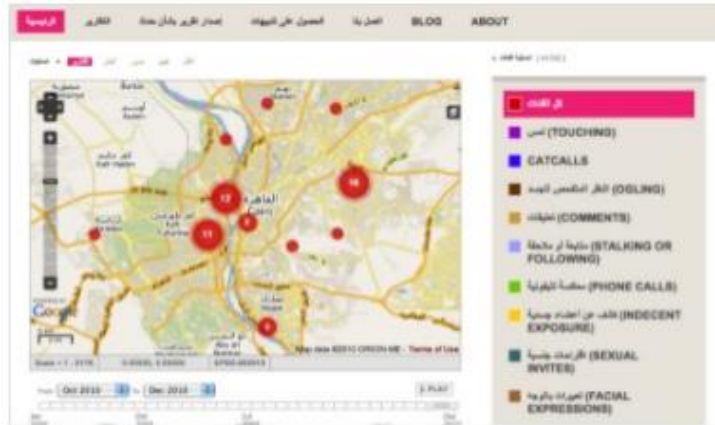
الرئيسية التقارير إصدار تقرير بشأن حدث الحصول على التنبيهات اتصل بنا BLOG ABOUT

17
11
16
6

Google
Map data ©2010 ORION-ME - Terms of Use

From: Oct 2010 To: Dec 2010 PLAY

كل الفئات
لمس (TOUCHING)
CATCALLS
النظر المتفحص للجسد (OGLING)
تعليقات (COMMENTS)
متابعة أو ملاحقة (STALKING OR FOLLOWING)
معاكسة تليفونية (PHONE CALLS)
كشف عن أعضاء جنسية (INDECENT EXPOSURE)
اقتراحات جنسية (SEXUAL INVITES)
تعبيرات بالوجه (FACIAL EXPRESSIONS)